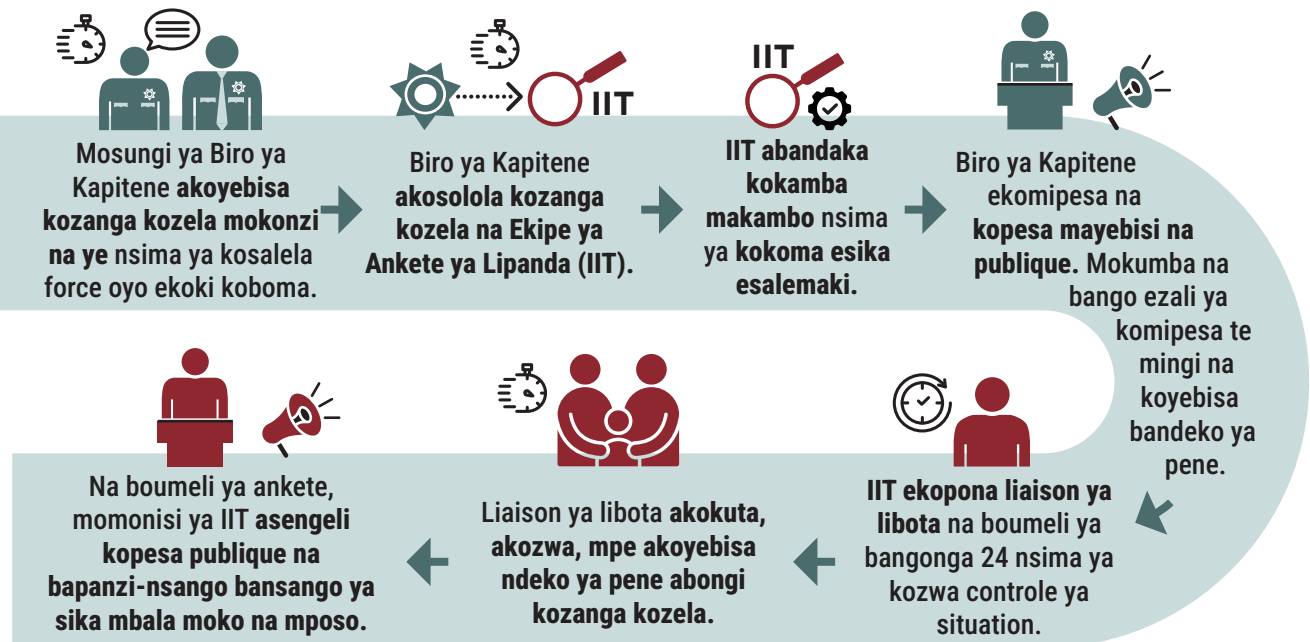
Mosungi ya Biro ya Kapitene akoyebisa kozanga kozela mokonzi na ye nsima ya kosalela force oyo ekoki koboma.

IIT

Biro ya Kapitene akosolola kozanga kozela na Ekipe ya Ankete ya Lipanda (IIT).

IIT

IIT abandaka kokamba makambo nsima ya kokoma esika esalemaki.

Biro ya Kapitene ekomipesa na kopesa mayebisi na publique. Mokumba na bango ezali ya komipesa te mingi na koyebisa bandeko ya pene.

IIT ekopona liaison ya libota na boumeli ya bangonga 24 nsima ya kozwa controle ya situation.

Liaison ya libota akokuta, akozwa, mpe akoyebisa ndeko ya pene abongi kozanga kozela.

Na boumeli ya ankete, momonisi ya IIT asengeli kopesa publique na bapanzi-nsango bansango ya sika mbala moko na mposo.